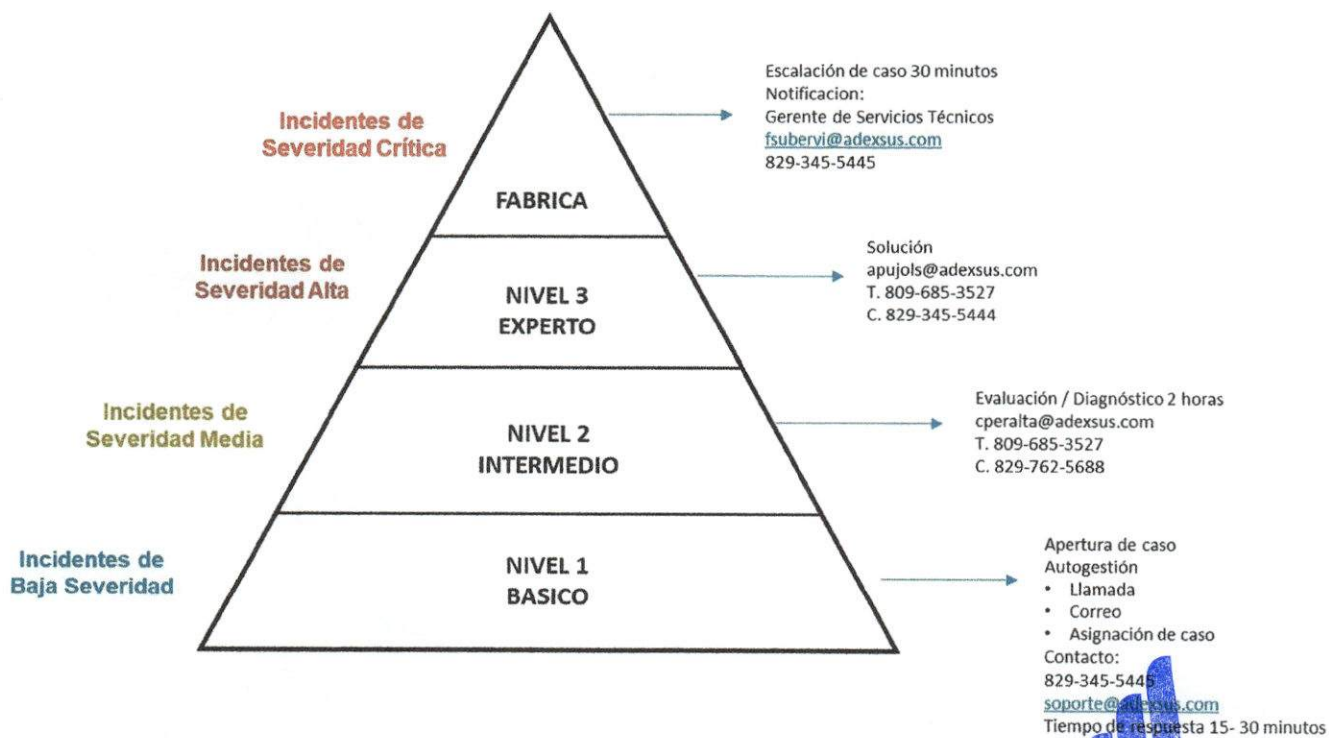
Incidentes de Severidad Crítica

FABRICA

Escalación de caso 30 minutos
Notificacion:
Gerente de Servicios Técnicos
fsubervi@adexsus.com
829-345-5445

Incidentes de Severidad Alta

NIVEL 3
EXPERTO

Solución
apujols@adexsus.com
T. 809-685-3527
C. 829-345-5444

Incidentes de Severidad Media

NIVEL 2
INTERMEDIO

Evaluación / Diagnóstico 2 horas
cperalta@adexsus.com
T. 809-685-3527
C. 829-762-5688

Incidentes de Baja Severidad

NIVEL 1
BASICO

Apertura de caso
Autogestión
• Llamada
• Correo
• Asignación de caso
Contacto:
829-345-5445
soporte@adexsus.com
Tiempo de respuesta 15- 30 minutos